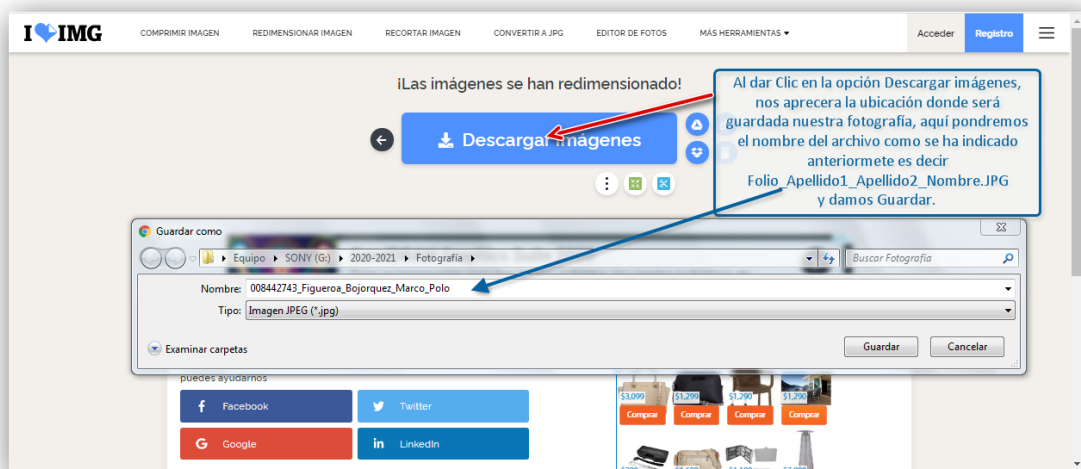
I ❤ IMG
COMPRIMIR IMAGEN
REDIMENSIONAR IMAGEN
RECORTAR IMAGEN
CONVERTIR A JPG
EDITOR DE FOTOS
MÁS HERRAMIENTAS ▾
Acceder
Registro

¡Las imágenes se han redimensionado!

Descargar imágenes

Al dar Clic en la opción Descargar imágenes, nos aprecera la ubicación donde será guardada nuestra fotografía, aquí pondremos el nombre del archivo como se ha indicado anteriormete es decir Folio_Apellido1_Apellido2_Nombre.JPG y damos Guardar.

Guardar como
Equipo ▸ SONY (G:) ▸ 2020-2021 ▸ Fotografía ▸
Buscar Fotografía
Nombre: 008442743_Figueroa_Bojorquez_Marco_Polo
Tipo: Imagen JPEG (*.jpg)
Examinar carpetas
Guardar
Cancelar

puedes ayudarnos
Facebook
Twitter
Google
LinkedIn
$3,099
$1,299
$1,290
$1,290
Comprar
Comprar
Comprar
Comprar